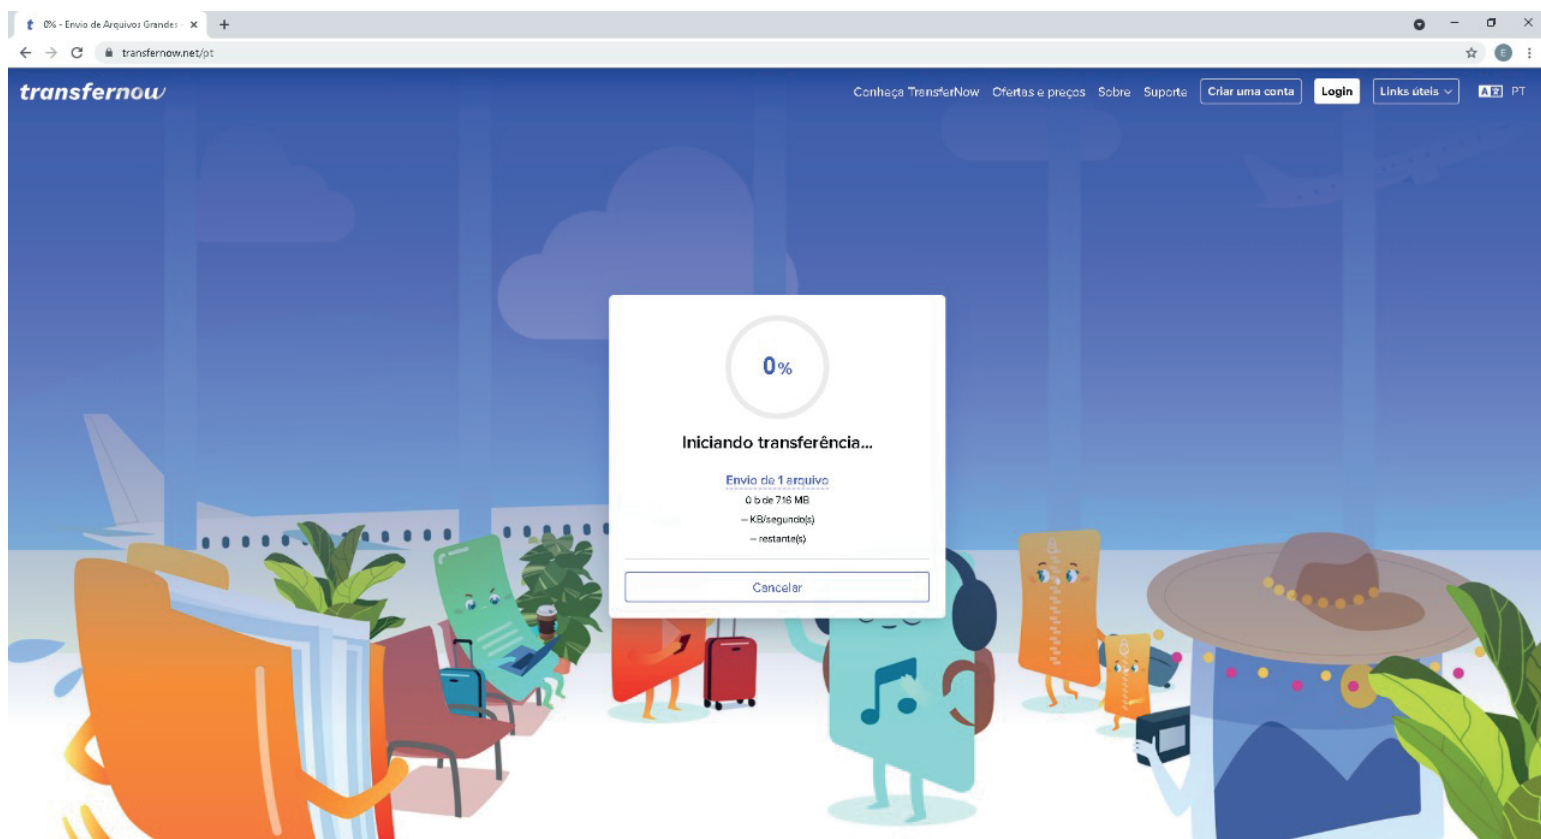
0% - Envio de Arquivos Grandes ×

transfernow.net/pt

transfernow

Conheça TransferNow Ofertas e preços Sobre Suporte Criar uma conta Login Links úteis PT

0%

Iniciando transferência...

Envio de 1 arquivo

0 b de 716 MB

-- KB/segundo(s)

-- restante(s)

Cancelar